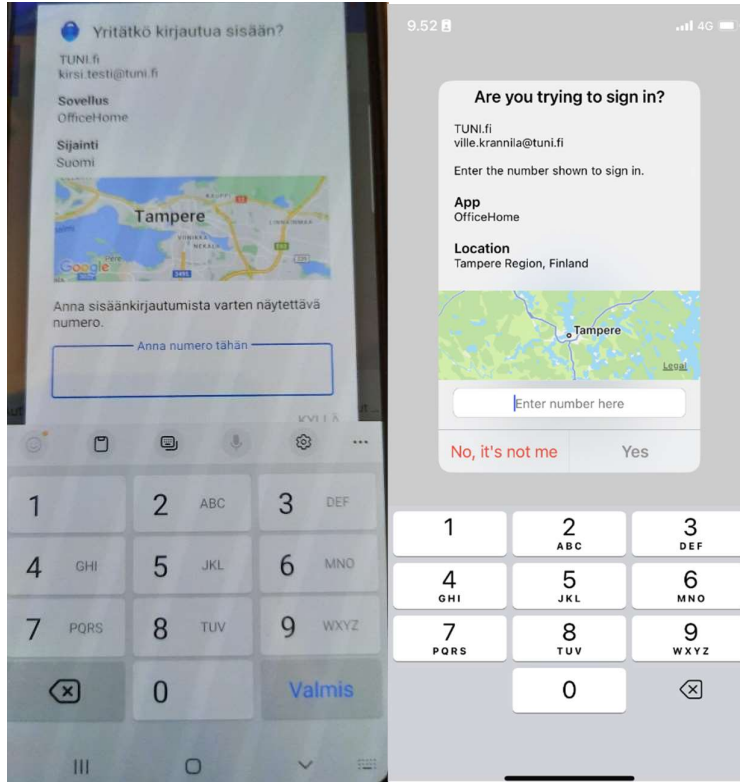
Yritätkö kirjautua sisään?

TUNI.fi
kirsi.testi@tuni.fi

Sovellus
OfficeHome

Sijainti
Suomi

Tampere

Google

Anna sisäänkirjautumista varten näytettävä numero.

Anna numero tähän

KYLLÄ

1
2 ABC
3 DEF
4 GHI
5 JKL
6 MNO
7 PQRS
8 TUV
9 WXYZ
0
Valmis

9.52
4G

Are you trying to sign in?

TUNI.fi
ville.krannila@tuni.fi

Enter the number shown to sign in.

App
OfficeHome

Location
Tampere Region, Finland

Tampere
Legal

Enter number here

No, it's not me
Yes

1
2 ABC
3 DEF
4 GHI
5 JKL
6 MNO
7 PQRS
8 TUV
9 WXYZ
0